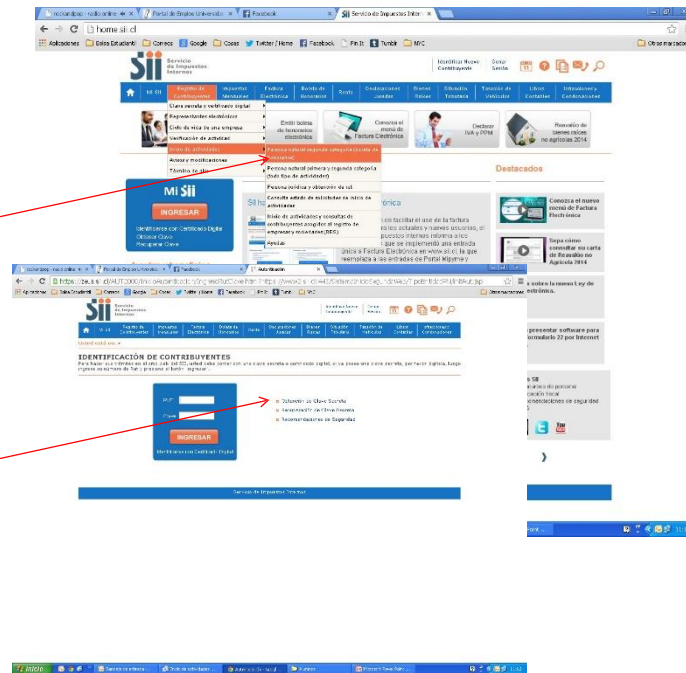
Servicio de Impuestos Internos
home sii cl
Aplicaciones | Sitios Estudiantil | Correos | Google | Cosas | Twitter / Home | Facebook | Pin It | Tumblr | MIC | Otros marcadores

SII Servicio de Impuestos Internos
Identificar Nuevo Contribuyente | Salir Sesión

Mi SII | Registro de Contribuyentes | Impuestos Mensuales | Factura Electrónica | Boleta de Honorarios | Renta | Declaraciones Juradas | Bienes Raíces | Situación Tributaria | Tasación de Vehículos | Libros Contables | Infracciones y Condonaciones

Clave secreta y certificado digital
Representantes electrónicos
Ciclo de vida de una empresa
Verificación de actividad
Inicio de actividades
Avisos y modificaciones
Término de giro

Persona natural segunda categoría (boleta de honorarios)
Persona natural primera y segunda categoría (todo tipo de actividades)
Persona jurídica y obtención de rut
Consulta estado de solicitudes de inicio de actividades
Inicio de actividades y consultas de contribuyentes acogidos al régimen de empresas individuales (SES)
Ayuda

Emitir boleta de honorarios electrónica
Conozca el nuevo menú de Factura Electrónica
Declarar IVA y PPM
Renovación de bienes raíces no agrícolas 2014

Destacados

Mi SII
INGRESAR
Identifíquese con Certificado Digital
Obtener Clave
Recuperar Clave

Conozca el nuevo menú de Factura Electrónica
Sepa cómo consultar su carta de Reavalúo no Agrícola 2014
sobre la nueva Ley de electrónica.
presentar software para formulario 22 por Internet

Autenticación
https://zeus.sii.cl/AUT2000/InicioAutenticacion/IngresoRutClave.html

SII Servicio de Impuestos Internos
Usted está en:
IDENTIFICACIÓN DE CONTRIBUYENTES
RUT
Clave
INGRESAR
Identifíquese con Certificado Digital
Obtención de Clave Secreta
Recuperación de Clave Secreta
Recomendaciones de Seguridad
Servicio de Impuestos Internos

Inicio